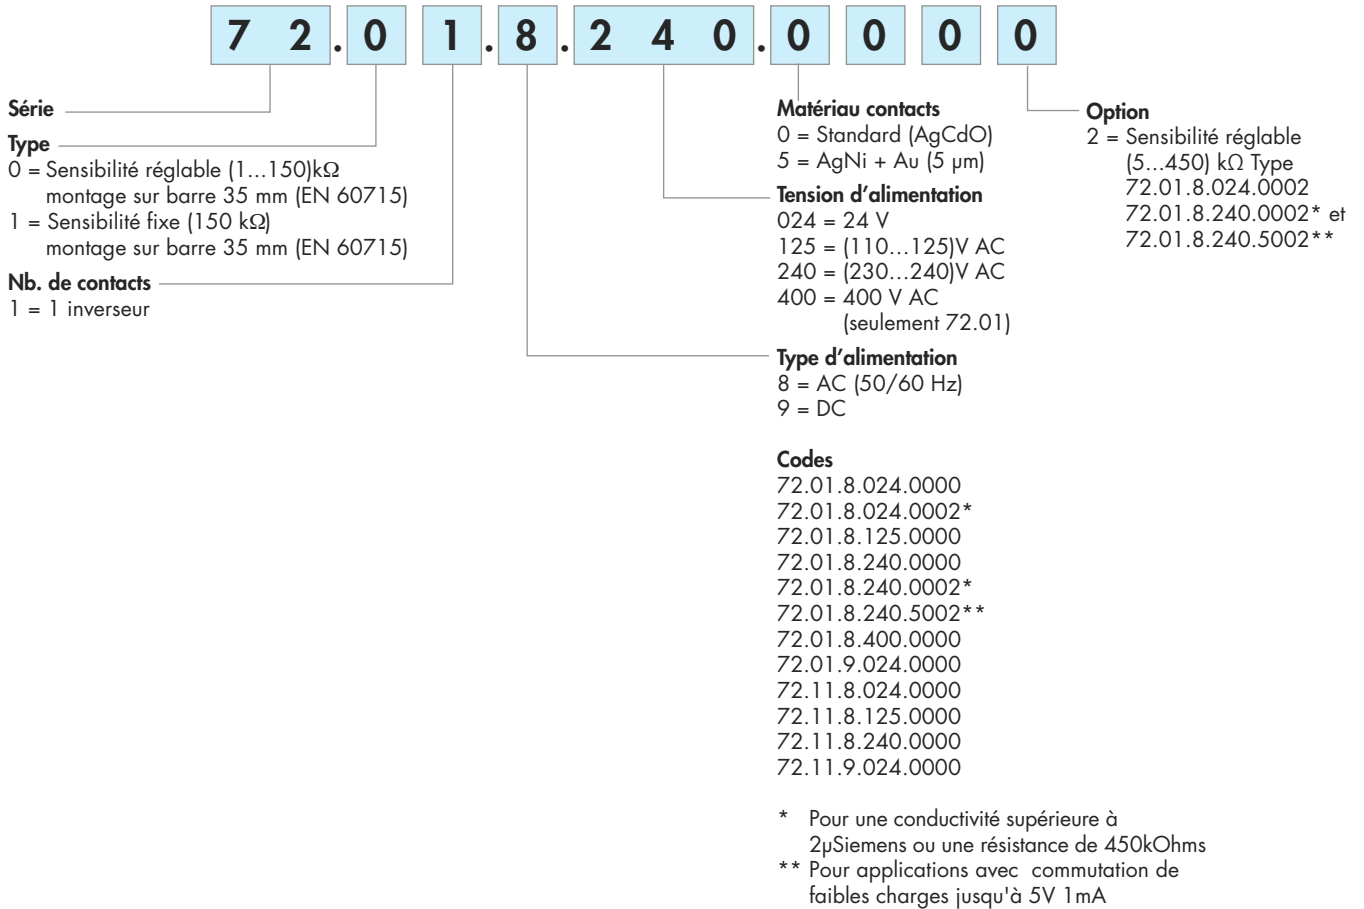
7 2 . 0 1 . 8 . 2 4 0 . 0 0 0 0

Série

Type
0 = Sensibilité réglable (1…150)kΩ montage sur barre 35 mm (EN 60715)
1 = Sensibilité fixe (150 kΩ) montage sur barre 35 mm (EN 60715)

Nb. de contacts
1 = 1 inverseur

Matériau contacts
0 = Standard (AgCdO)
5 = AgNi + Au (5 μm)

Tension d’alimentation
024 = 24 V
125 = (110…125)V AC
240 = (230…240)V AC
400 = 400 V AC (seulement 72.01)

Type d’alimentation
8 = AC (50/60 Hz)
9 = DC

Codes
72.01.8.024.0000
72.01.8.024.0002*
72.01.8.125.0000
72.01.8.240.0000
72.01.8.240.0002*
72.01.8.240.5002**
72.01.8.400.0000
72.01.9.024.0000
72.11.8.024.0000
72.11.8.125.0000
72.11.8.240.0000
72.11.9.024.0000

* Pour une conductivité supérieure à 2μSiemens ou une résistance de 450kOhms
** Pour applications avec commutation de faibles charges jusqu'à 5V 1mA

Option
2 = Sensibilité réglable (5…450) kΩ Type 72.01.8.024.0002 72.01.8.240.0002* et 72.01.8.240.5002**